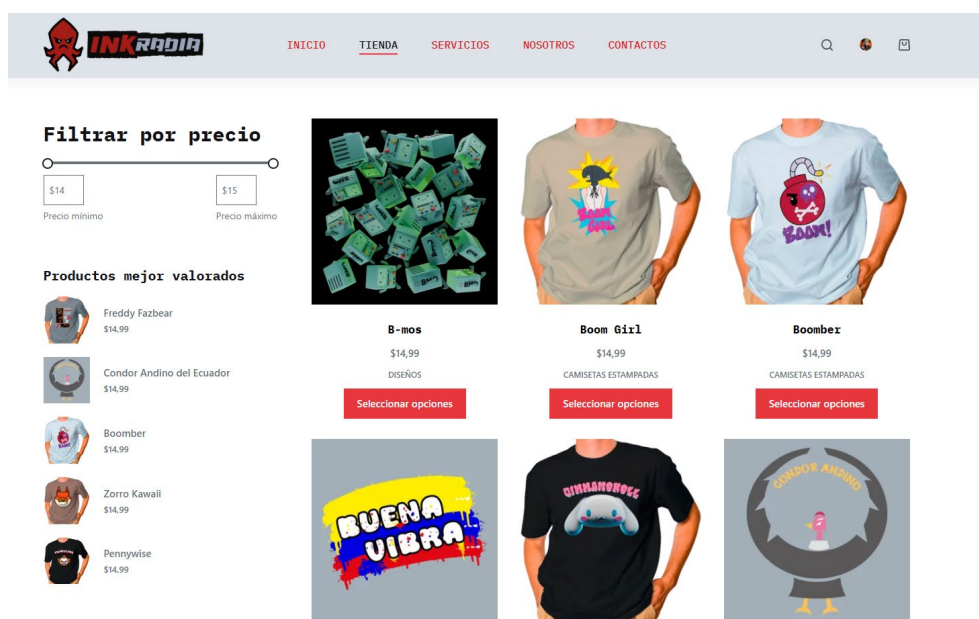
INKRADIA

INICIO TIENDA SERVICIOS NOSOTROS CONTACTOS

Filtrar por precio

$14

$15

Precio mínimo

Precio máximo

Productos mejor valorados

Freddy Fazbear
$14,99

Condor Andino del Ecuador
$14,99

Boomber
$14,99

Zorro Kawaii
$14,99

Pennywise
$14,99

B-mos
$14,99
DISEÑOS
Seleccionar opciones

Boom Girl
$14,99
CAMISETAS ESTAMPADAS
Seleccionar opciones

Boomber
$14,99
CAMISETAS ESTAMPADAS
Seleccionar opciones

BUENA VIBRA

CINNAMOROLL

CONDOR ANDINO